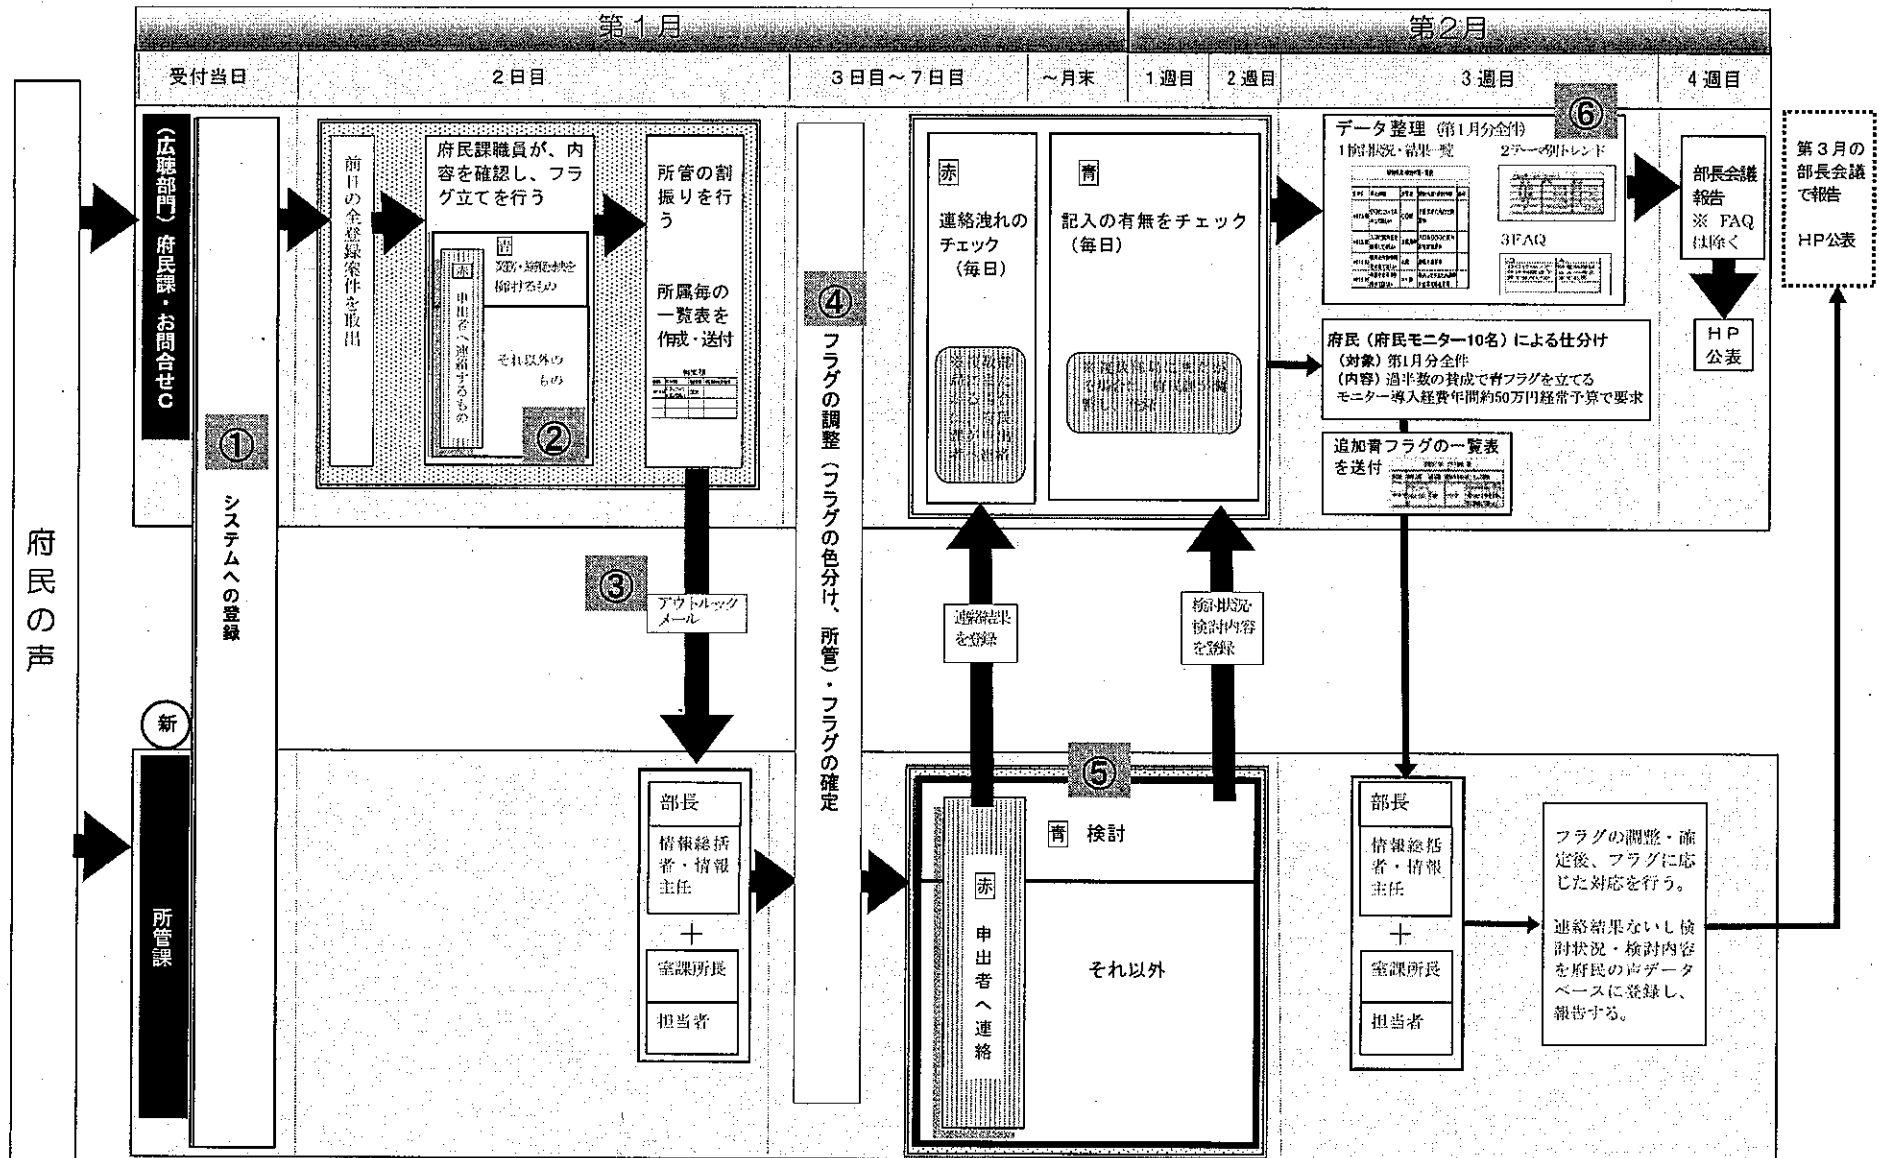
第1月

第2月

受付当日

2日目

3日目～7日目

～月末

1週目

2週目

3週目

4週目

府民の声

（広聴部門）府民課・お問合せC

①

システムへの登録

前日の全登録案件を取出

府民課職員が、内容を確認し、フラグ立てを行う

青

対策・検討結果を伝えるもの

赤

申出者へ連絡するもの

それ以外のもの

②

所管の割振りを行う

所属毎の一覧表を作成・送付

③

アウトルックメール

④

フラグの調整（フラグの色分け、所管）・フラグの確定

赤

連絡洩れのチェック（毎日）

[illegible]

青

記入の有無をチェック（毎日）

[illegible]

連絡結果を登録

検討状況・検討内容を登録

データ整理（第1月分全件）

⑥

1検討状況・結果一覧

2テーマ別トレンド

3FAQ

部長会議報告
※ FAQは除く

HP公表

第3月の部長会議で報告

HP公表

府民（府民モニター10名）による仕分け
（対象）第1月分全件
（内容）過半数の賛成で青フラグを立てる
モニター導入経費年間約50万円経常予算で要求

追加青フラグの一覧表を送付

新

所管課

部長

情報総括者・情報主任

＋

室課所長

担当者

⑤

青　検討

赤

申出者へ連絡

それ以外

部長

情報総括者・情報主任

＋

室課所長

担当者

フラグの調整・確定後、フラグに応じた対応を行う。

連絡結果ないし検討状況・検討内容を府民の声データベースに登録し、報告する。